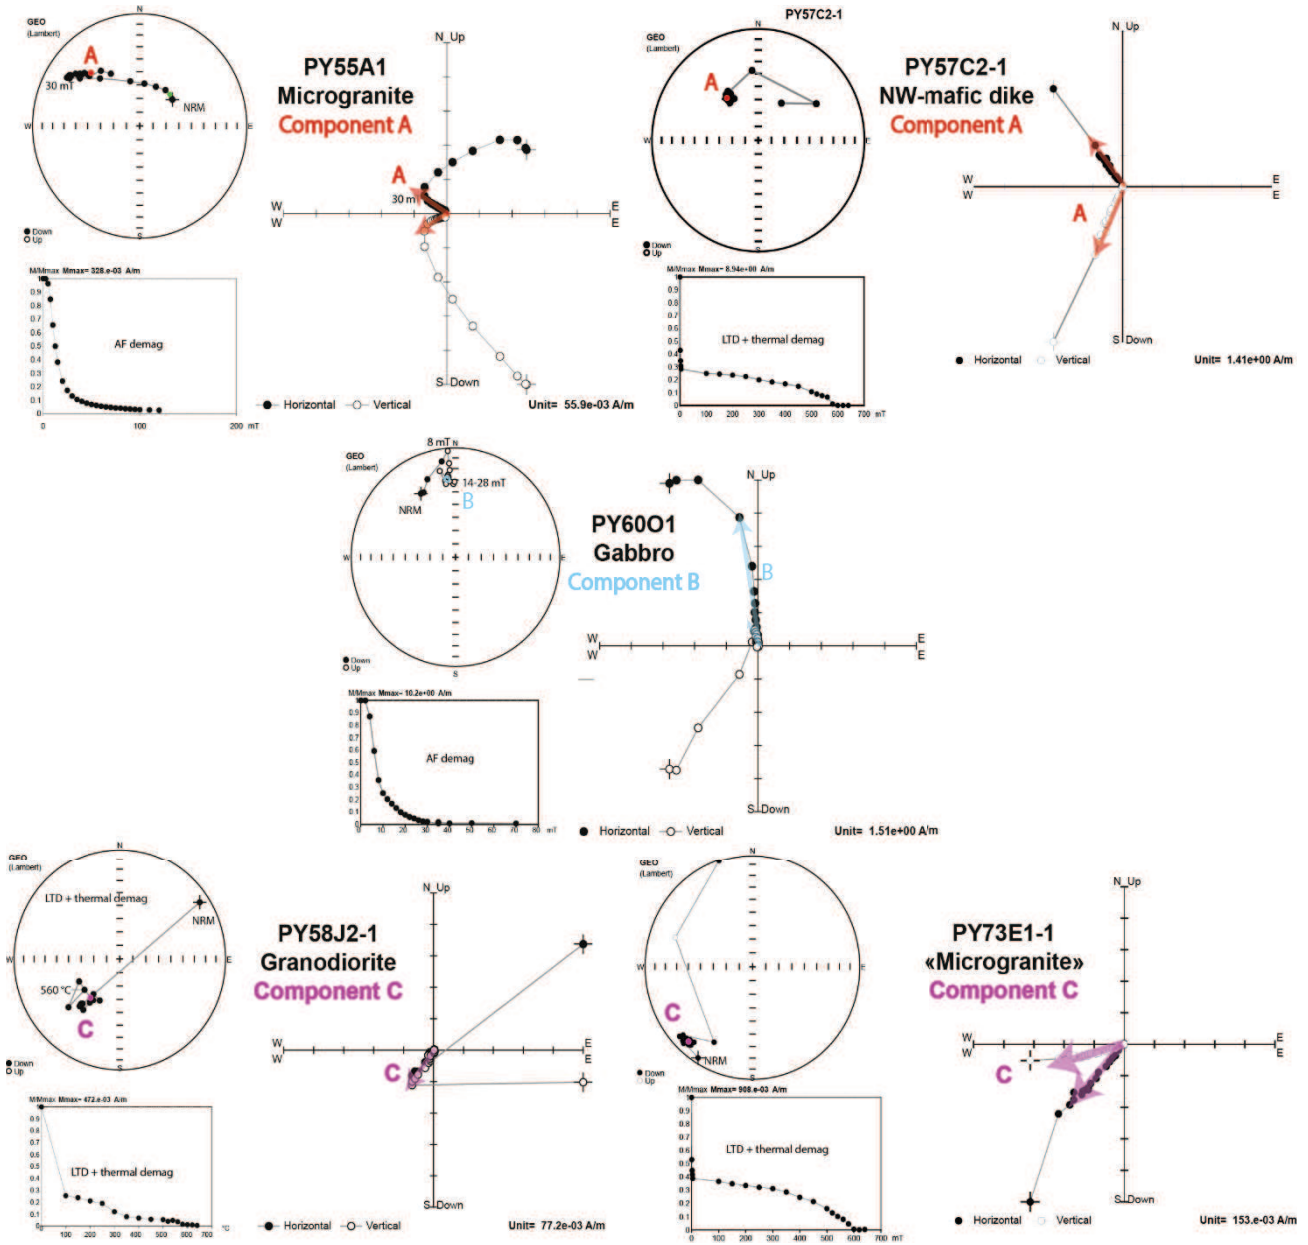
GEO
(Lambert)
N
A
30 mT
NRM
W
E
S
Down
Up

M/Mmax Mmax= 328.e-03 A/m
1
0.9
0.8
0.7
0.6
0.5
0.4
0.3
0.2
0.1
0
AF demag
0
100
200 mT

PY55A1
Micrgranite
Component A

N Up
A
30 m
W
W
E
E
S Down
Horizontal
Vertical
Unit= 55.9e-03 A/m

PY57C2-1
GEO
(Lambert)
N
A
W
E
Down
Up

M/Mmax Mmax= 8.94e+00 A/m
1
0.9
0.8
0.7
0.6
0.5
0.4
0.3
0.2
0.1
0
LTD + thermal demag
0
100
200
300
400
500
600
700 mT

PY57C2-1
NW-mafic dike
Component A

N Up
W
W
E
E
A
S Down
Horizontal
Vertical
Unit= 1.41e+00 A/m

GEO
(Lambert)
8 mT
N
14-28 mT
B
NRM
W
E
S
Down
Up

M/Mmax Mmax= 10.2e+00 A/m
1
0.9
0.8
0.7
0.6
0.5
0.4
0.3
0.2
0.1
0
AF demag
0
10
20
30
40
50
60
70
80 mT

PY60O1
Gabbro
Component B

N Up
B
W
W
E
E
S Down
Horizontal
Vertical
Unit= 1.51e+00 A/m

GEO
(Lambert)
N
LTD + thermal demag
NRM
W
E
560 °C
C
S
Down
Up

M/Mmax Mmax= 472.e-03 A/m
1
0.9
0.8
0.7
0.6
0.5
0.4
0.3
0.2
0.1
0
LTD + thermal demag
100
200
300
400
500
600
700
°C

PY58J2-1
Granodiorite
Component C

N Up
W
W
E
E
C
S Down
Horizontal
Vertical
Unit= 77.2e-03 A/m

GEO
(Lambert)
N
W
E
C
NRM
Down
Up

M/Mmax Mmax= 908.e-03 A/m
1
0.9
0.8
0.7
0.6
0.5
0.4
0.3
0.2
0.1
0
LTD + thermal demag
0
100
200
300
400
500
600
700 mT

PY73E1-1
«Micrgranite»
Component C

N Up
W
W
E
E
C
S Down
Horizontal
Vertical
Unit= 153.e-03 A/m